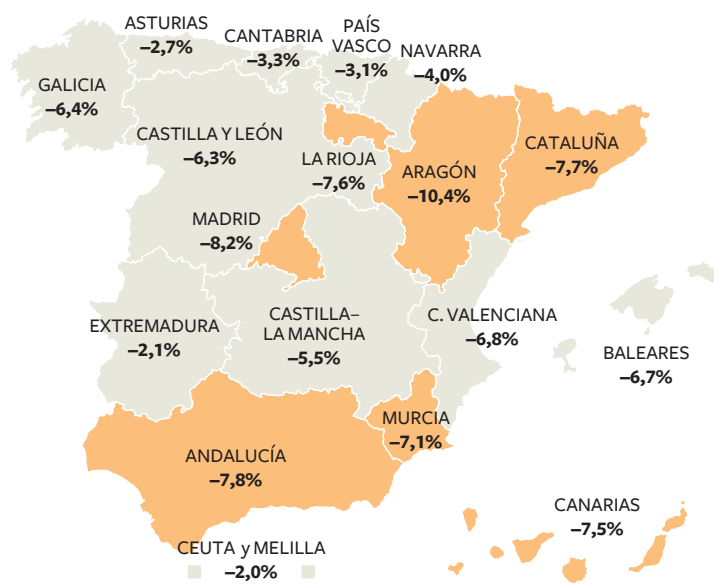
ASTURIAS
–2,7%

CANTABRIA
–3,3%

PAÍS VASCO
–3,1%

NAVARRA
–4,0%

GALICIA
–6,4%

CASTILLA Y LEÓN
–6,3%

LA RIOJA
–7,6%

ARAGÓN
–10,4%

CATALUÑA
–7,7%

MADRID
–8,2%

EXTREMADURA
–2,1%

CASTILLA–LA MANCHA
–5,5%

C. VALENCIANA
–6,8%

BALEARES
–6,7%

MURCIA
–7,1%

ANDALUCÍA
–7,8%

CANARIAS
–7,5%

CEUTA y MELILLA
–2,0%